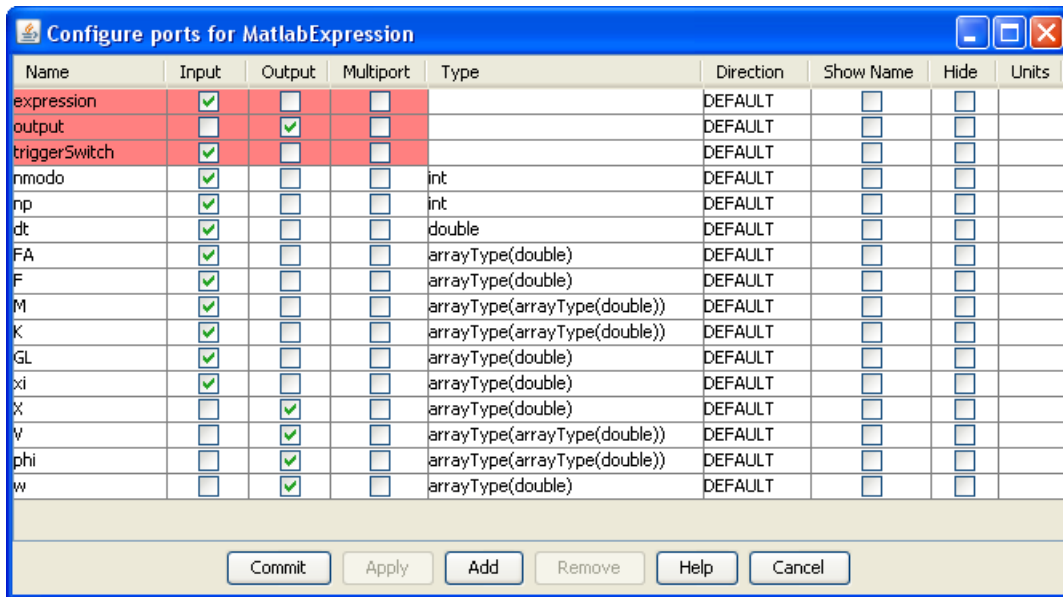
Configure ports for MatlabExpression

| Name | Input | Output | Multiport | Type | Direction | Show Name | Hide | Units |
|---|---|---|---|---|---|---|---|---|
| expression | ☑ | ☐ | ☐ | | DEFAULT | ☐ | ☐ | |
| output | ☐ | ☑ | ☐ | | DEFAULT | ☐ | ☐ | |
| triggerSwitch | ☑ | ☐ | ☐ | | DEFAULT | ☐ | ☐ | |
| nmodo | ☑ | ☐ | ☐ | int | DEFAULT | ☐ | ☐ | |
| np | ☑ | ☐ | ☐ | int | DEFAULT | ☐ | ☐ | |
| dt | ☑ | ☐ | ☐ | double | DEFAULT | ☐ | ☐ | |
| FA | ☑ | ☐ | ☐ | arrayType(double) | DEFAULT | ☐ | ☐ | |
| F | ☑ | ☐ | ☐ | arrayType(double) | DEFAULT | ☐ | ☐ | |
| M | ☑ | ☐ | ☐ | arrayType(arrayType(double)) | DEFAULT | ☐ | ☐ | |
| K | ☑ | ☐ | ☐ | arrayType(arrayType(double)) | DEFAULT | ☐ | ☐ | |
| GL | ☑ | ☐ | ☐ | arrayType(double) | DEFAULT | ☐ | ☐ | |
| xi | ☑ | ☐ | ☐ | arrayType(double) | DEFAULT | ☐ | ☐ | |
| X | ☐ | ☑ | ☐ | arrayType(double) | DEFAULT | ☐ | ☐ | |
| V | ☐ | ☑ | ☐ | arrayType(arrayType(double)) | DEFAULT | ☐ | ☐ | |
| phi | ☐ | ☑ | ☐ | arrayType(arrayType(double)) | DEFAULT | ☐ | ☐ | |
| w | ☐ | ☑ | ☐ | arrayType(double) | DEFAULT | ☐ | ☐ | |

Commit Apply Add Remove Help Cancel